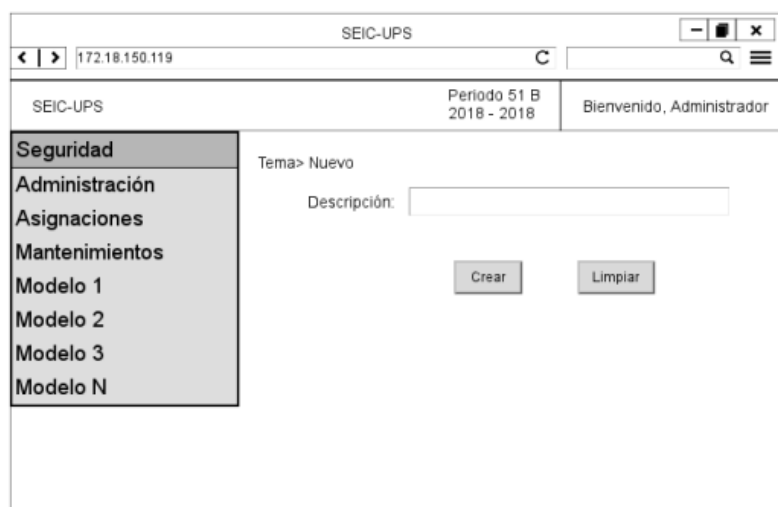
SEIC-UPS

172.18.150.119

SEIC-UPS

Periodo 51 B
2018 - 2018

Bienvenido, Administrador

Seguridad
Administración
Asignaciones
Mantenimientos
Modelo 1
Modelo 2
Modelo 3
Modelo N

Tema> Nuevo

Descripción:

Crear

Limpiar